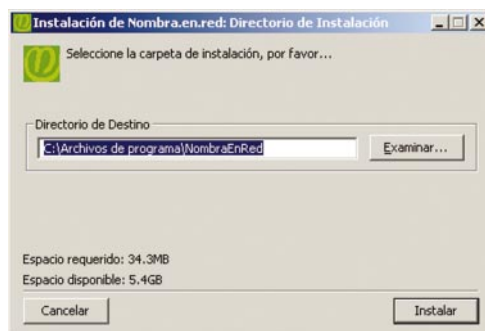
Instalación de Nombra.en.red: Directorio de Instalación

Seleccione la carpeta de instalación, por favor...

Directorio de Destino

C:\Archivos de programa\NombraEnRed

Examinar...

Espacio requerido: 34.3MB

Espacio disponible: 5.4GB

Cancelar

Instalar